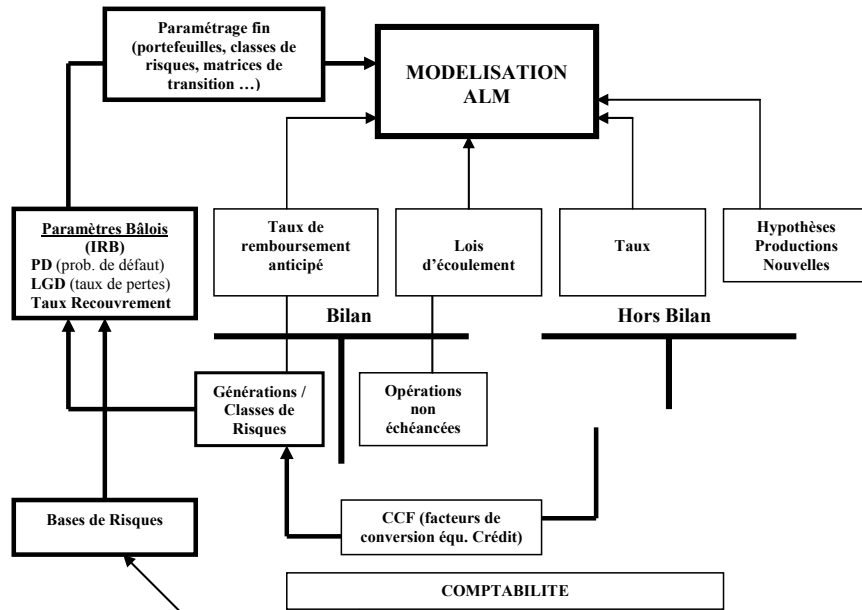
Paramétrage fin (portefeuilles, classes de risques, matrices de transition …)

MODELISATION ALM

Paramètres Bâlois (IRB)
PD (prob. de défaut)
LGD (taux de pertes)
Taux Recouvrement

Taux de remboursement anticipé

Lois d'écoulement

Taux

Hypothèses Productions Nouvelles

Bilan

Hors Bilan

Générations / Classes de Risques

Opérations non échéancées

Bases de Risques

CCF (facteurs de conversion équ. Crédit)

COMPTABILITE